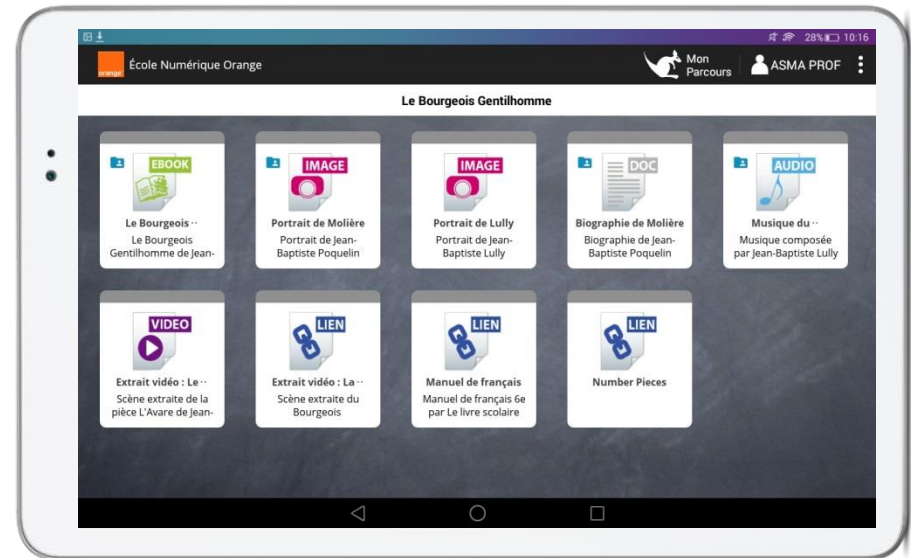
28% 10:16

orange École Numérique Orange

Mon Parcours

ASMA PROF

Le Bourgeois Gentilhomme

EBOOK
Le Bourgeois ··
Le Bourgeois Gentilhomme de Jean-

IMAGE
Portrait de Molière
Portrait de Jean-Baptiste Poquelin

IMAGE
Portrait de Lully
Portrait de Jean-Baptiste Lully

DOC
Biographie de Molière
Biographie de Jean-Baptiste Poquelin

AUDIO
Musique du ··
Musique composée par Jean-Baptiste Lully

VIDEO
Extrait vidéo : Le ··
Scène extraite de la pièce L'Avare de Jean-

LIEN
Extrait vidéo : La ··
Scène extraite du Bourgeois

LIEN
Manuel de français
Manuel de français 6e par Le livre scolaire

LIEN
Number Pieces